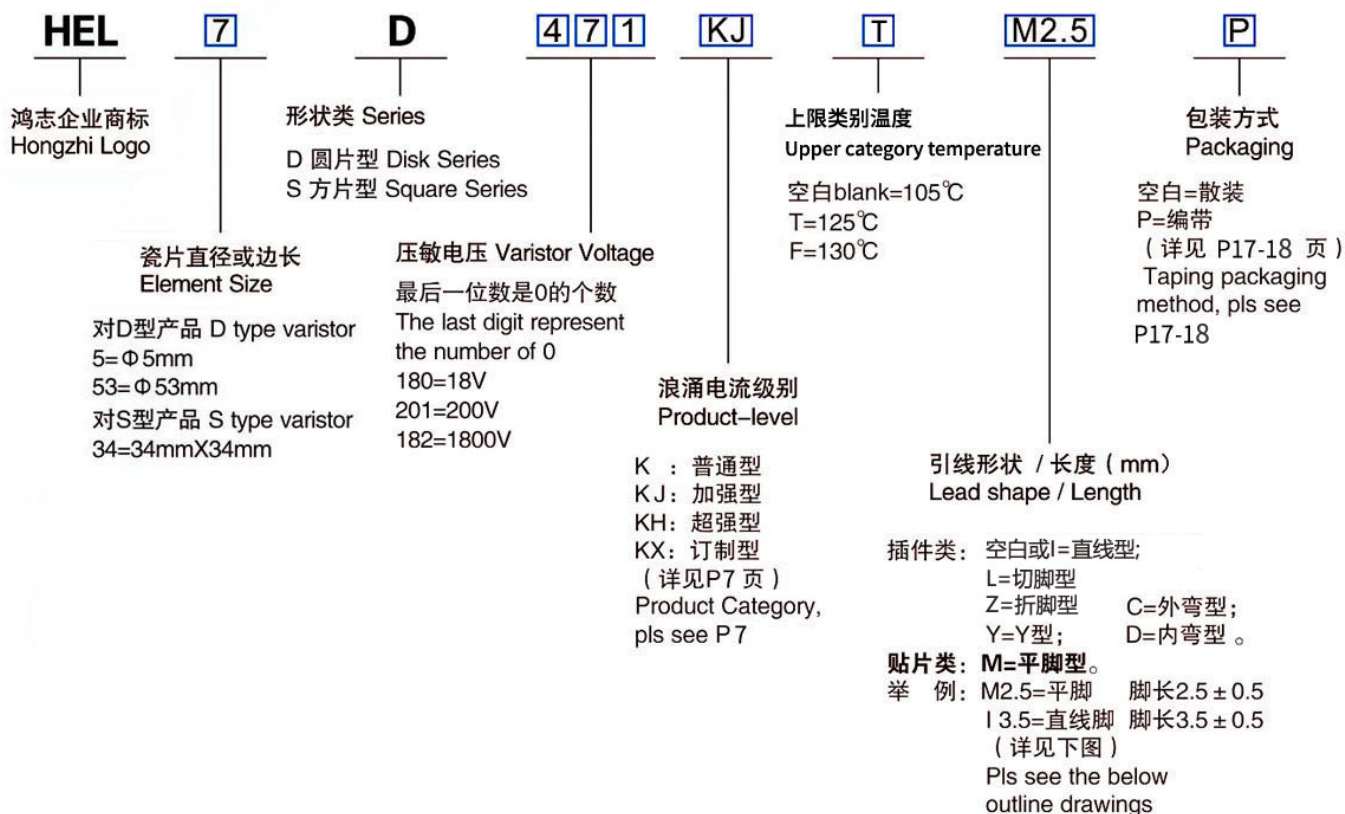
HEL 7 D 4 7 1 KJ T M2.5 P

鸿志企业商标
Hongzhi Logo

瓷片直径或边长
Element Size

对D型产品 D type varistor
5=Φ5mm
53=Φ53mm
对S型产品 S type varistor
34=34mmX34mm

形状类 Series
D 圆片型 Disk Series
S 方片型 Square Series

压敏电压 Varistor Voltage
最后一位数是0的个数
The last digit represent the number of 0
180=18V
201=200V
182=1800V

浪涌电流级别
Product–level

K ：普通型
KJ：加强型
KH：超强型
KX：订制型
（详见P7 页）
Product Category, pls see P 7

上限类别温度
Upper category temperature

空白blank=105℃
T=125℃
F=130℃

引线形状 / 长度（mm）
Lead shape / Length

插件类：空白或I=直线型;
L=切脚型
Z=折脚型 C=外弯型；
Y=Y型； D=内弯型 。
贴片类：M=平脚型。
举 例：M2.5=平脚 脚长2.5 ± 0.5
I 3.5=直线脚 脚长3.5 ± 0.5
（详见下图）
Pls see the below outline drawings

包装方式
Packaging

空白=散装
P=编带
（详见 P17-18 页）
Taping packaging method, pls see P17-18